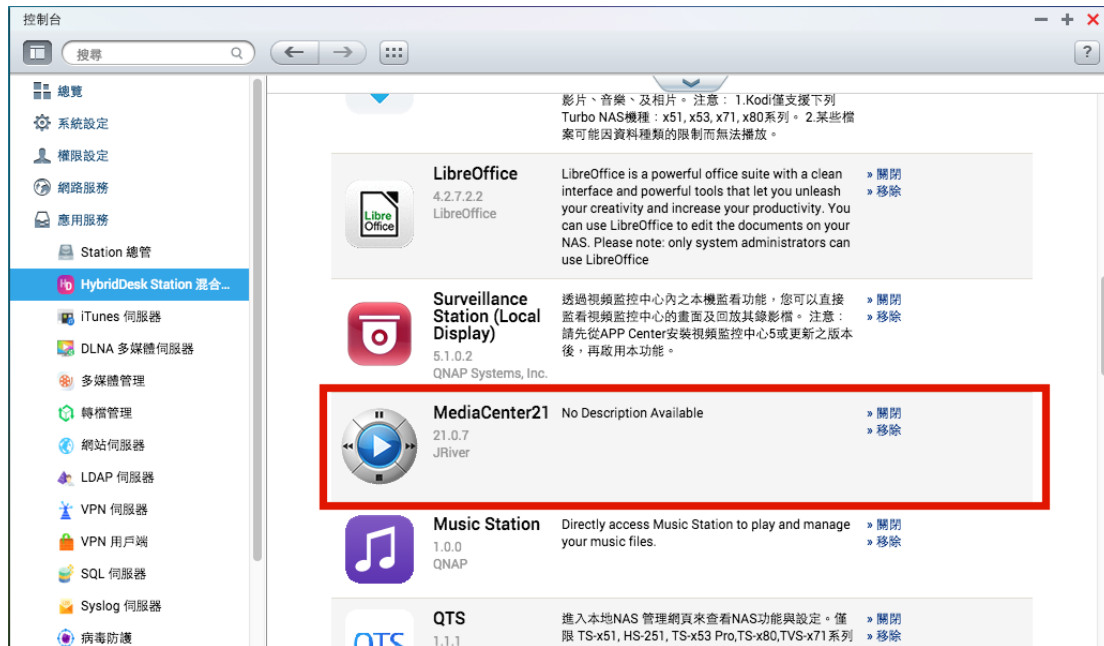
控制台

搜尋

?

總覽
系統設定
權限設定
網路服務
應用服務
Station 總管
HybridDesk Station 混合...
iTunes 伺服器
DLNA 多媒體伺服器
多媒體管理
轉檔管理
網站伺服器
LDAP 伺服器
VPN 伺服器
VPN 用戶端
SQL 伺服器
Syslog 伺服器
病毒防護

影片、音樂、及相片。 注意： 1.Kodi僅支援下列Turbo NAS機種：x51, x53, x71, x80系列。 2.某些檔案可能因資料種類的限制而無法播放。

| | | | |
|---|---|---|---|
| Libre Office | LibreOffice 4.2.7.2.2 LibreOffice | LibreOffice is a powerful office suite with a clean interface and powerful tools that let you unleash your creativity and increase your productivity. You can use LibreOffice to edit the documents on your NAS. Please note: only system administrators can use LibreOffice | » 開閉 » 移除 |
| | Surveillance Station (Local Display) 5.1.0.2 QNAP Systems, Inc. | 透過視頻監控中心內之本機監看功能，您可以直接監看視頻監控中心的畫面及回放其錄影檔。 注意：請先從APP Center安裝視頻監控中心5或更新之版本後，再啟用本功能。 | » 開閉 » 移除 |
| | MediaCenter21 21.0.7 JRiver | No Description Available | » 開閉 » 移除 |
| | Music Station 1.0.0 QNAP | Directly access Music Station to play and manage your music files. | » 開閉 » 移除 |
| QTS | QTS 1.1.1 | 進入本地NAS 管理網頁來查看NAS功能與設定。僅限 TS-x51, HS-251, TS-x53 Pro,TS-x80,TVS-x71系列 | » 開閉 » 移除 |